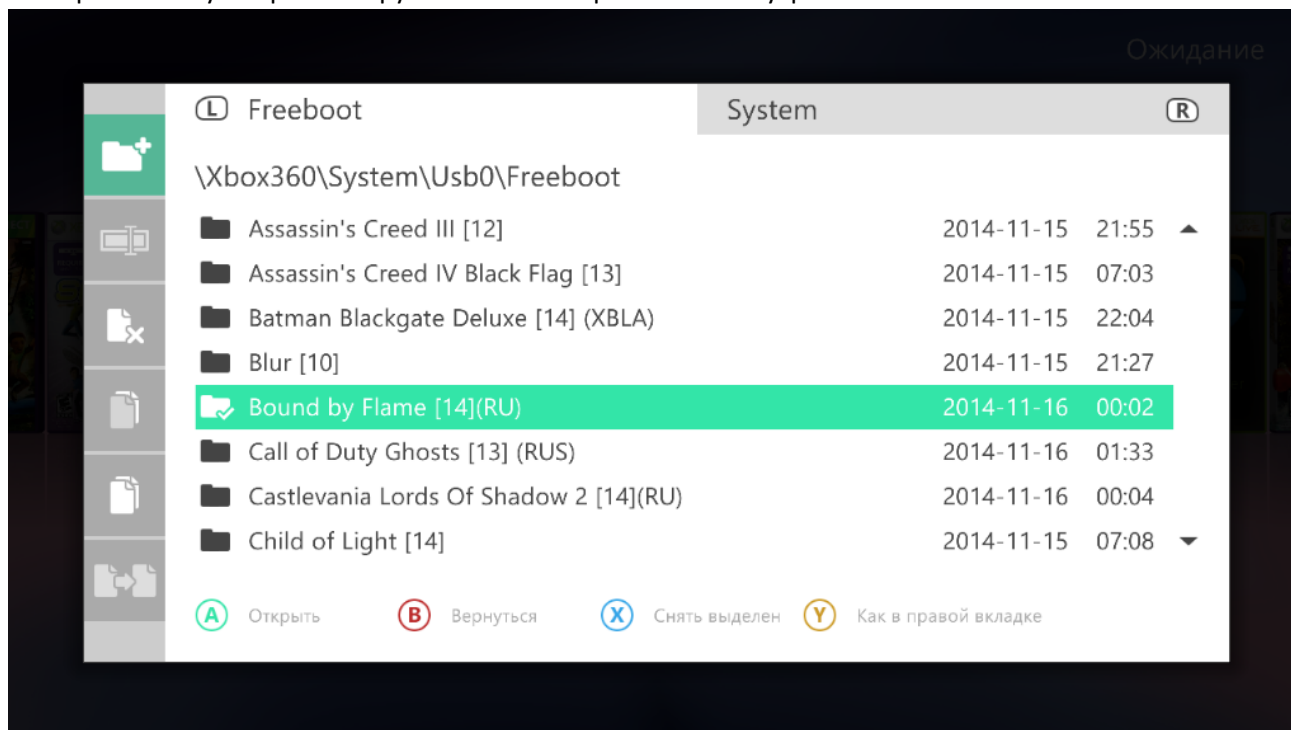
Ожидание

L Freeboot

System R

\Xbox360\System\Usb0\Freeboot

| | | |
|---|---|---|
| Assassin's Creed III [12] | 2014-11-15 | 21:55 |
| Assassin's Creed IV Black Flag [13] | 2014-11-15 | 07:03 |
| Batman Blackgate Deluxe [14] (XBLA) | 2014-11-15 | 22:04 |
| Blur [10] | 2014-11-15 | 21:27 |
| Bound by Flame [14](RU) | 2014-11-16 | 00:02 |
| Call of Duty Ghosts [13] (RUS) | 2014-11-16 | 01:33 |
| Castlevania Lords Of Shadow 2 [14](RU) | 2014-11-16 | 00:04 |
| Child of Light [14] | 2014-11-15 | 07:08 |

A Открыть B Вернуться X Снять выделен Y Как в правой вкладке